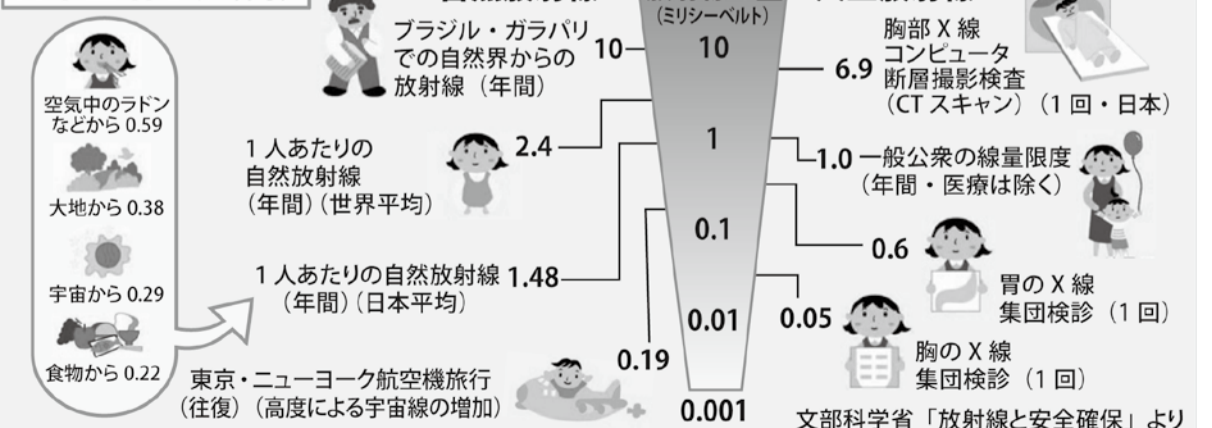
(ミリシーベルト)
10
1
0.1
0.01
0.001

空気中のラドンなどから 0.59
大地から 0.38
宇宙から 0.29
食物から 0.22

ブラジル・ガラパリでの自然界からの放射線（年間） 10

1 人あたりの自然放射線（年間）（世界平均） 2.4

1 人あたりの自然放射線（年間）（日本平均） 1.48

0.19 東京・ニューヨーク航空機旅行（往復）（高度による宇宙線の増加）

6.9 胸部 X 線コンピュータ断層撮影検査（CT スキャン）（1 回・日本）

1.0 一般公衆の線量限度（年間・医療は除く）

0.6 胃の X 線集団検診（1 回）

0.05 胸の X 線集団検診（1 回）

文部科学省「放射線と安全確保」より